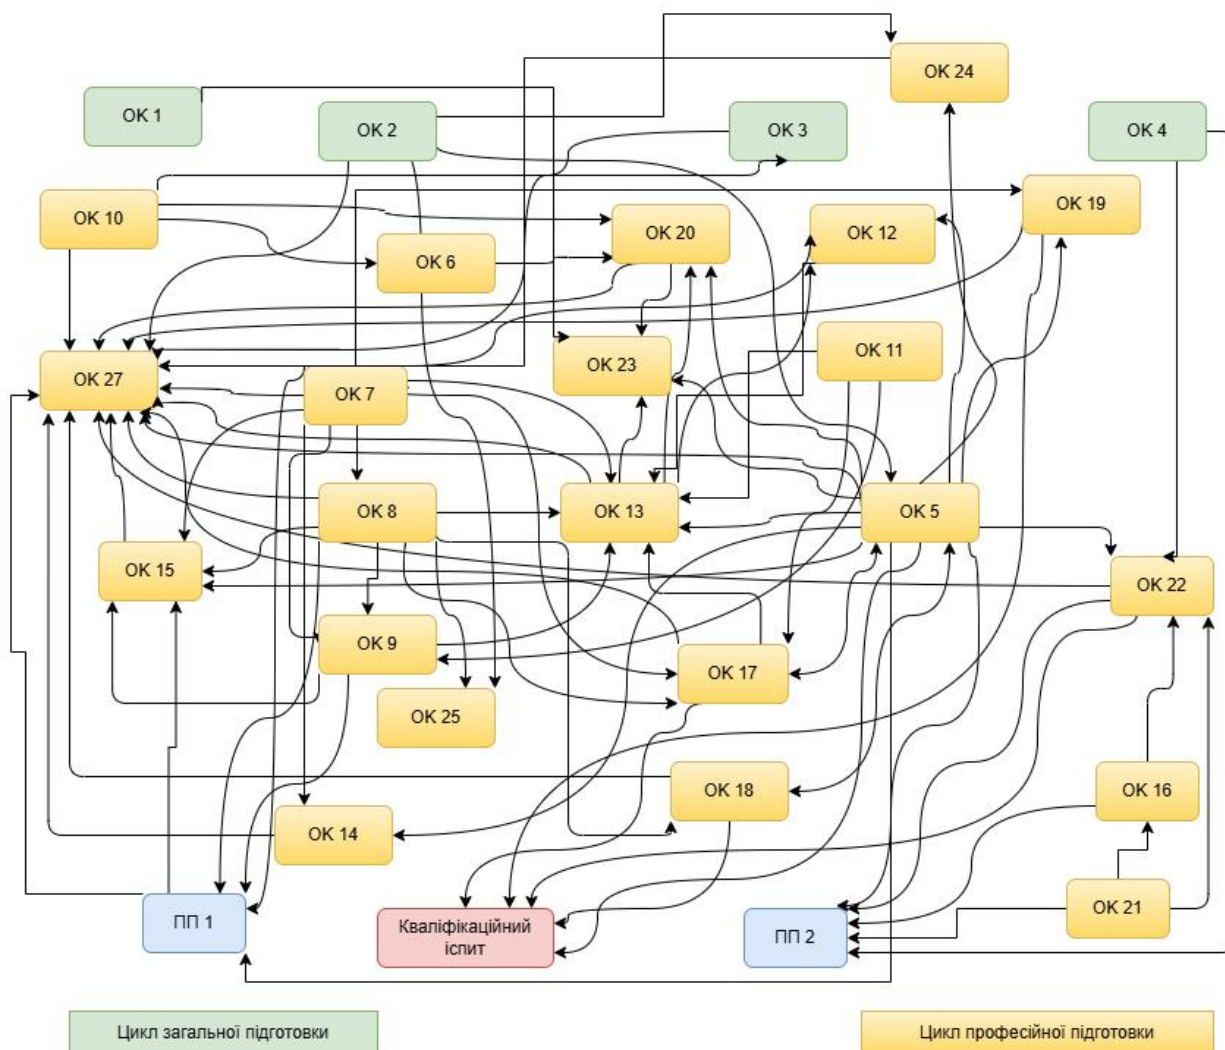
ОК 24

ОК 1

ОК 2

ОК 3

ОК 4

ОК 10

ОК 19

ОК 20

ОК 12

ОК 6

ОК 11

ОК 23

ОК 27

ОК 7

ОК 8

ОК 13

ОК 5

ОК 15

ОК 22

ОК 9

ОК 17

ОК 25

ОК 18

ОК 16

ОК 14

ОК 21

ПП 1

Кваліфікаційний іспит

ПП 2

Цикл загальної підготовки

Цикл професійної підготовки